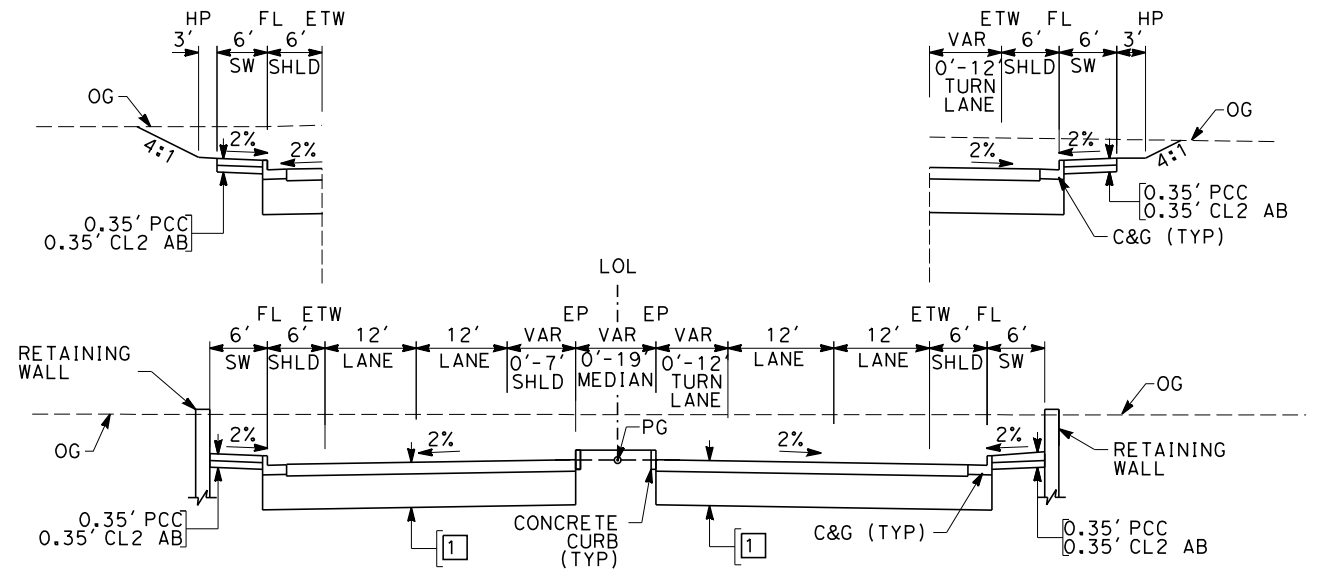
HP FL ETW
3′ 6′ 6′
SW SHLD
OG
4:1
2%
2%
0.35′ PCC
0.35′ CL2 AB

ETW FL HP
VAR 6′ 6′ 3′
0′-12′ SHLD SW
TURN LANE
OG
2%
2%
4:1
0.35′ PCC
0.35′ CL2 AB
C&G (TYP)

LOL
FL ETW EP EP ETW FL
6′ 6′ 12′ 12′ VAR VAR VAR 12′ 12′ 6′ 6′
SW SHLD LANE LANE 0′-7′ SHLD 0′-19′ MEDIAN 0′-12′ TURN LANE LANE LANE SHLD SW
RETAINING WALL
OG
OG
2%
2%
PG
2%
2%
RETAINING WALL
0.35′ PCC
0.35′ CL2 AB
1
CONCRETE CURB (TYP)
1
C&G (TYP)
0.35′ PCC
0.35′ CL2 AB